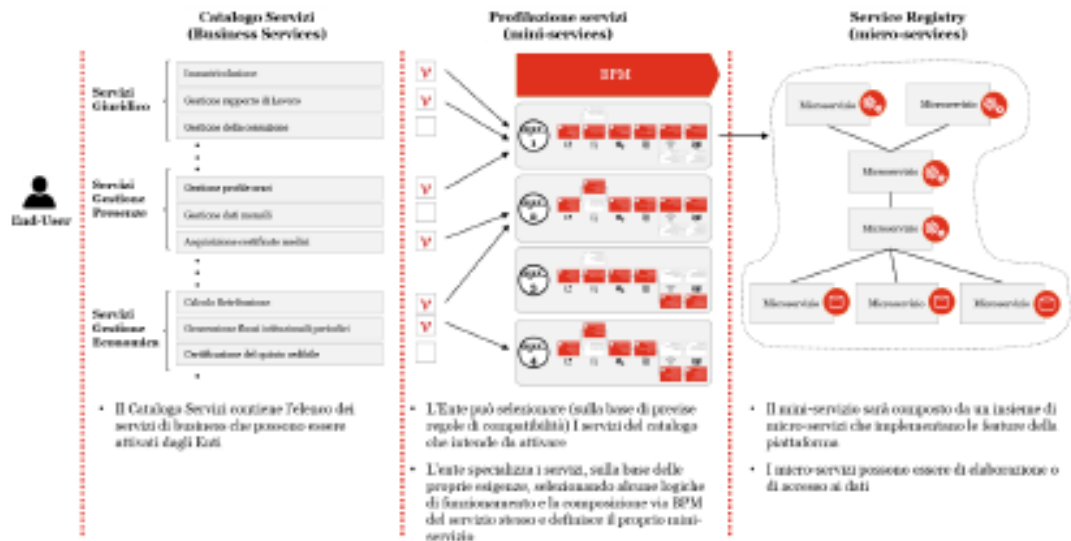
Catalogo Servizi
(Business Services)

Profilazione servizi
(mini-services)

Service Registry
(micro-services)

End-User

Servizi Giuridico

Inserimento/Anagrafica

Gestione rapporto di lavoro

Gestione della cessazione

Servizi Gestione Presenze

Gestione profili orari

Gestione dati mensili

Acquisizione certificati medici

Servizi Gestione Economica

Calcolo Retribuzione

Generazione flussi istituzionali periodici

Certificazione del quinto cedibile

BPM

Microservizio

Microservizio

Microservizio

Microservizio

Microservizio

Microservizio

Microservizio

• Il Catalogo Servizi contiene l'elenco dei servizi di business che possono essere attivati dagli Enti

• L'Ente può selezionare (sulla base di precise regole di compatibilità) I servizi del catalogo che intende da attivare

• L'ente specializza i servizi, sulla base delle proprie esigenze, selezionando alcune logiche di funzionamento e la composizione via BPM del servizio stesso e definisce il proprio mini-servizio

• Il mini-servizio sarà composto da un insieme di micro-servizi che implementano le feature della piattaforma

• I micro-servizi possono essere di elaborazione o di accesso ai dati